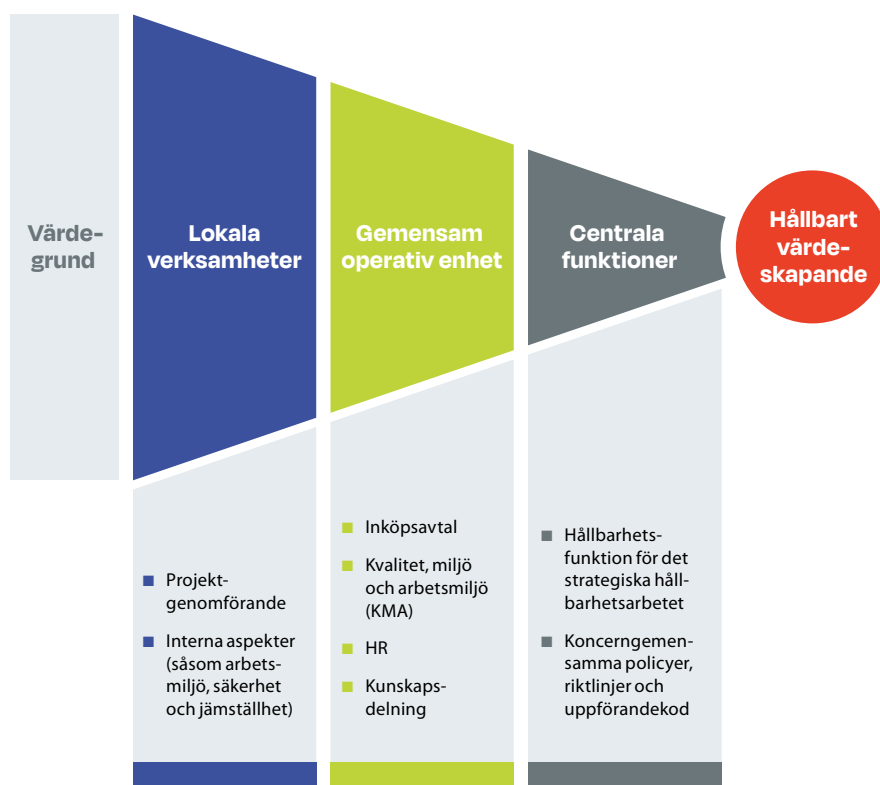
Värdegrund

Lokala verksamheter

Gemensam operativ enhet

Centrala funktioner

Hållbart värdeskapande

■ Projektgenomförande

■ Interna aspekter (såsom arbetsmiljö, säkerhet och jämställdhet)

■ Inköpsavtal

■ Kvalitet, miljö och arbetsmiljö (KMA)

■ HR

■ Kunskapsdelning

■ Hållbarhetsfunktion för det strategiska hållbarhetsarbetet

■ Koncerngemensamma policyer, riktlinjer och uppförandekod